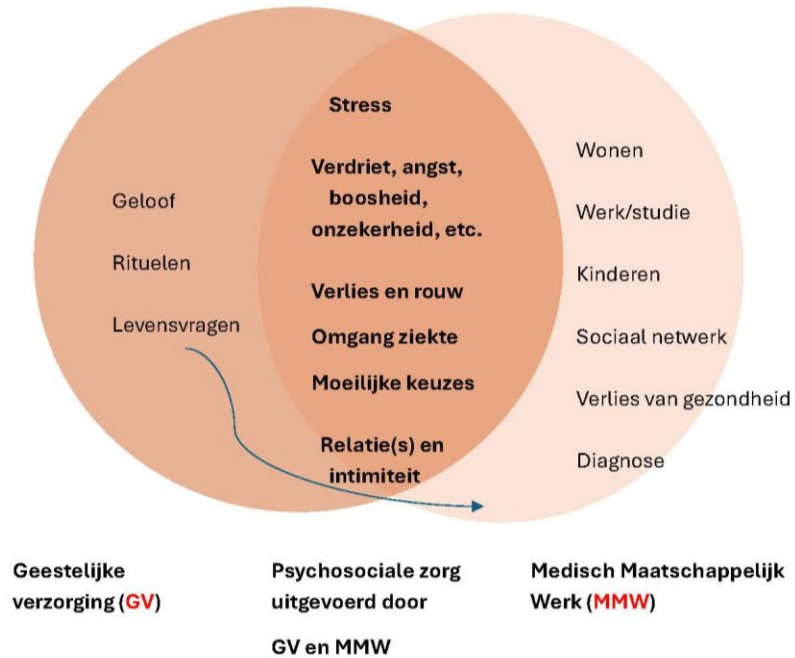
Geloof

Rituelen

Levensvragen

Stress

Verdriet, angst, boosheid, onzekerheid, etc.

Verlies en rouw

Omgang ziekte

Moeilijke keuzes

Relatie(s) en intimiteit

Wonen

Werk/studie

Kinderen

Sociaal netwerk

Verlies van gezondheid

Diagnose

Geestelijke verzorging (GV)

Psychosociale zorg uitgevoerd door

GV en MMW

Medisch Maatschappelijk Werk (MMW)